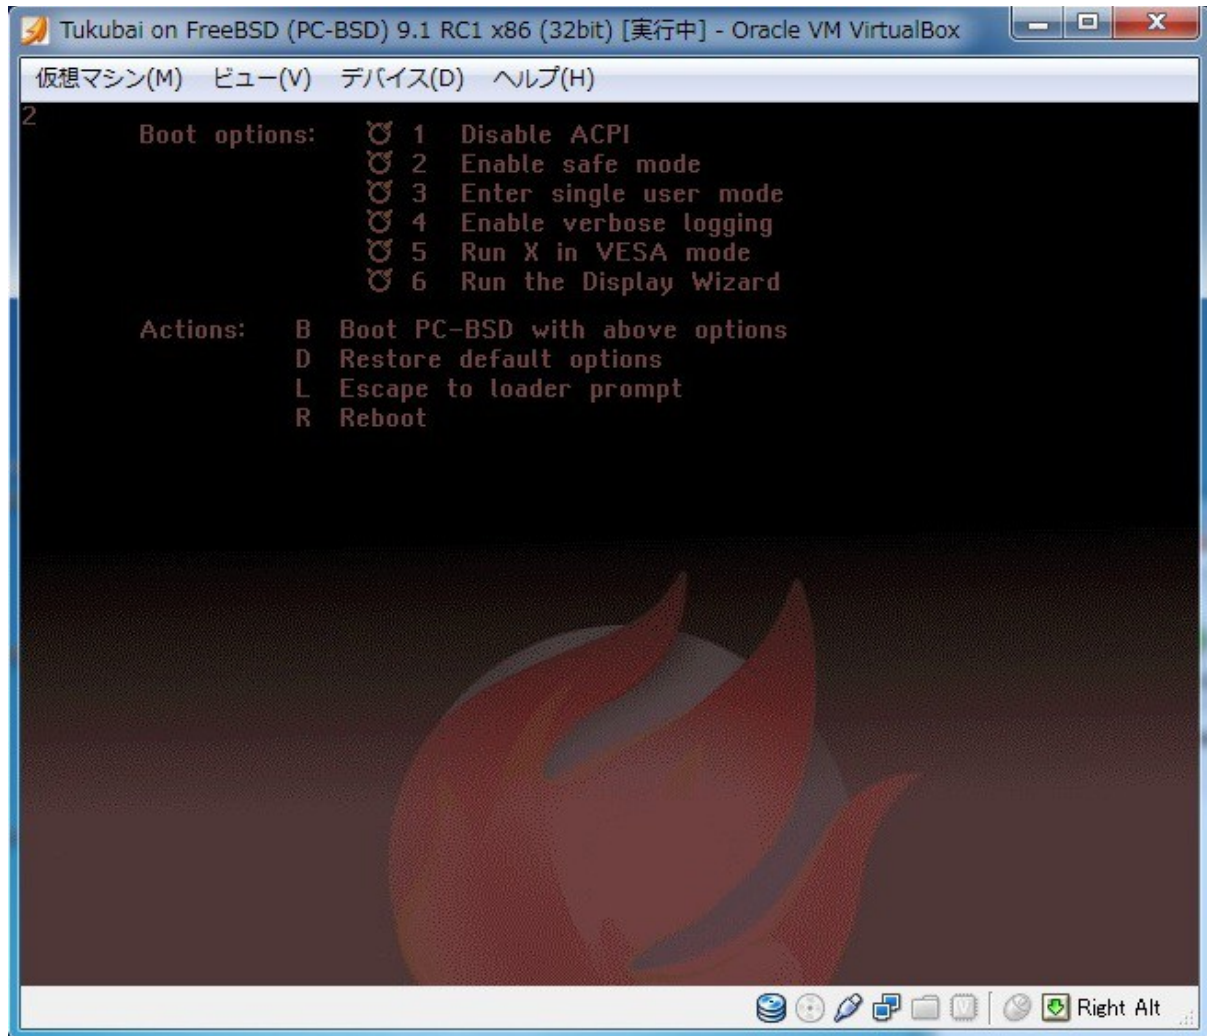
Tukubai on FreeBSD (PC-BSD) 9.1 RC1 x86 (32bit) [実行中] - Oracle VM VirtualBox

仮想マシン(M) ビュー(V) デバイス(D) ヘルプ(H)

2

Boot options: 1 Disable ACPI
2 Enable safe mode
3 Enter single user mode
4 Enable verbose logging
5 Run X in VESA mode
6 Run the Display Wizard

Actions: B Boot PC-BSD with above options
D Restore default options
L Escape to loader prompt
R Reboot

Right Alt